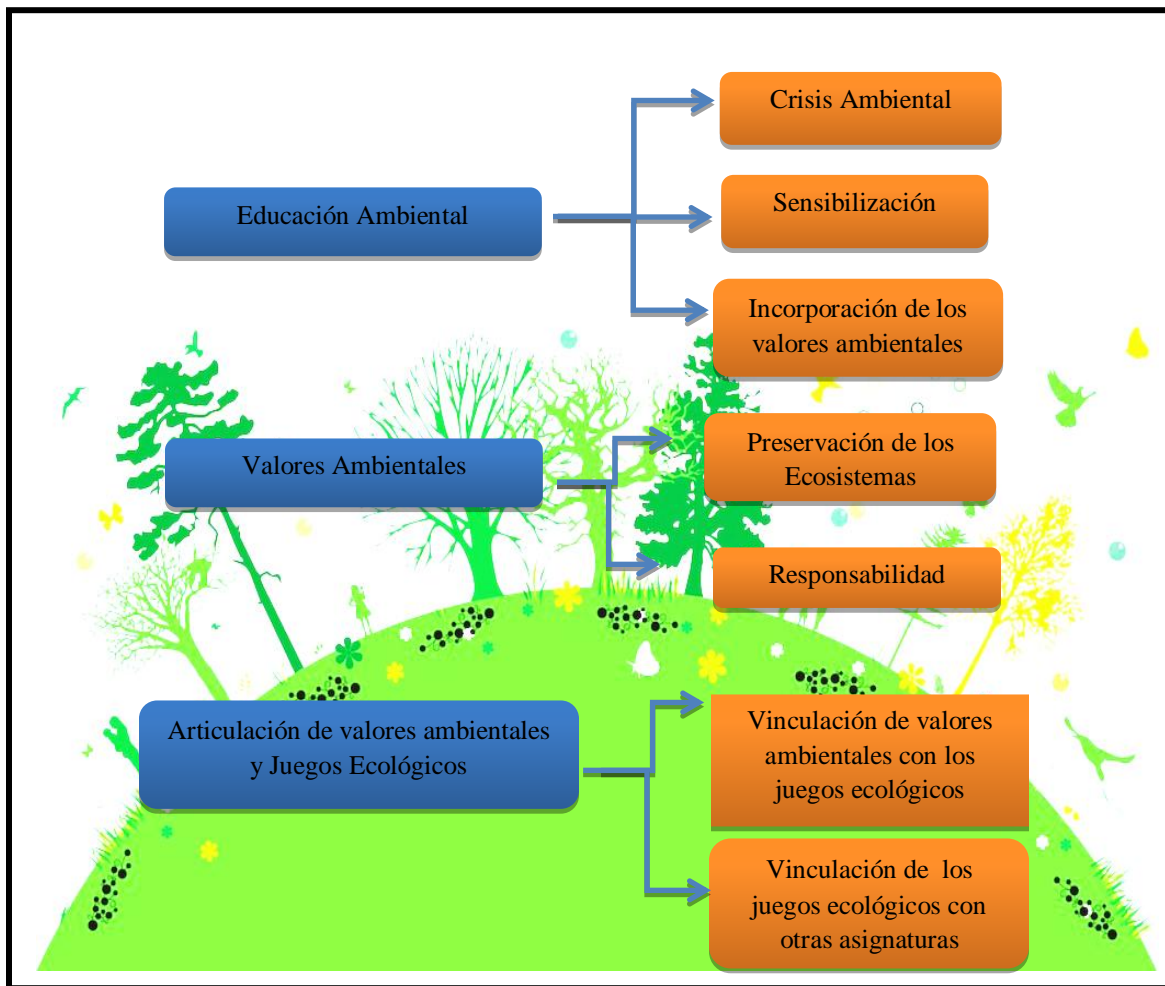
Educación Ambiental

Crisis Ambiental

Sensibilización

Incorporación de los valores ambientales

Valores Ambientales

Preservación de los Ecosistemas

Responsabilidad

Articulación de valores ambientales y Juegos Ecológicos

Vinculación de valores ambientales con los juegos ecológicos

Vinculación de los juegos ecológicos con otras asignaturas